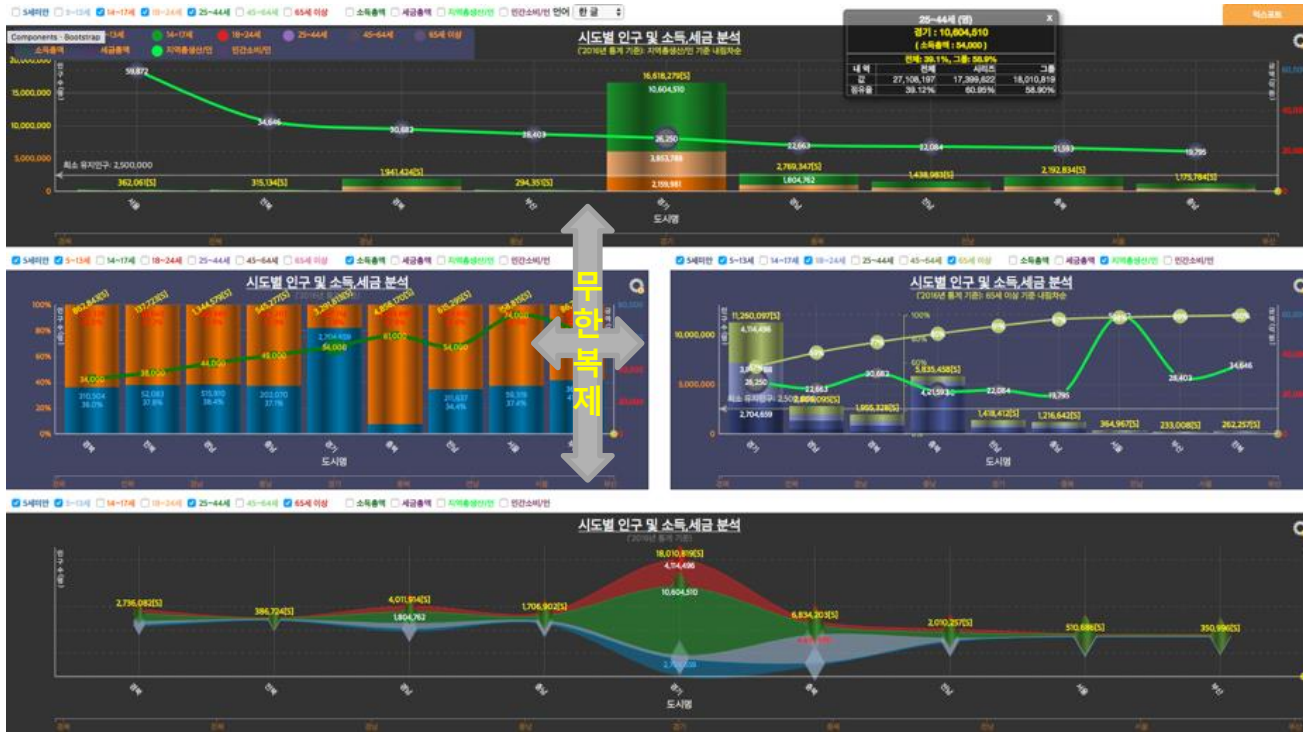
5세미만 5~13세 14~17세 18~24세 25~44세 45~64세 65세 이상 소득총액 세금총액 지역총생산/인 민간소비/인 언어 한 글

Components - Bootstrap

시도별 인구 및 소득,세금 분석
('2016년 통계 기준): 지역총생산/인 기준 내림차순

25~44세 (명)
경기 : 10,604,510
( 소득총액 : 54,000 )
전체: 39.1%, 그룹: 58.9%

| 내 역 | 전체 | 시리즈 | 그룹 |
|---|---|---|---|
| 값 | 27,108,197 | 17,399,822 | 18,010,819 |
| 점유율 | 39.12% | 60.95% | 58.90% |

20,000,000
15,000,000
10,000,000
5,000,000
0

59,872
34,646
30,683
28,403
26,250
22,663
22,084
21,593
19,795

최소 유지인구: 2,500,000

16,618,279[S]
10,604,510
3,853,788
2,159,981
362,061[S]
315,134[S]
1,941,424[S]
294,351[S]
2,769,347[S]
1,804,762
1,436,983[S]
2,192,834[S]
1,175,784[S]

도시명

무한복제

5세미만 5~13세 14~17세 18~24세 25~44세 45~64세 65세 이상 소득총액 세금총액 지역총생산/인 민간소비/인

시도별 인구 및 소득,세금 분석

100%
80%
60%
40%
20%
0%

34,000
38,000
44,000
48,000
54,000
61,000
54,000
74,000

310,504
38.0%
52,083
37.8%
315,810
38.4%
202,070
37.1%
2,354,608
21,637
34.4%
56,378
37.4%

도시명

5세미만 5~13세 14~17세 18~24세 25~44세 45~64세 65세 이상 소득총액 세금총액 지역총생산/인 민간소비/인

시도별 인구 및 소득,세금 분석
('2016년 통계 기준): 65세 이상 기준 내림차순

10,000,000
5,000,000
0

11,250,097[S]
4,114,496
26,250
22,663
30,683
5,835,458[S]
22,084
19,795
28,403
34,646
2,704,659
1,955,328[S]
1,418,412[S]
1,216,642[S]
364,967[S]
233,008[S]
262,257[S]

도시명

5세미만 5~13세 14~17세 18~24세 25~44세 45~64세 65세 이상 소득총액 세금총액 지역총생산/인 민간소비/인

시도별 인구 및 소득,세금 분석
('2016년 통계 기준)

18,010,819[S]
4,114,496
10,604,510
2,736,082[S]
386,724[S]
4,011,914[S]
1,804,762
1,706,902[S]
6,834,203[S]
2,010,257[S]
510,686[S]
350,996[S]

도시명